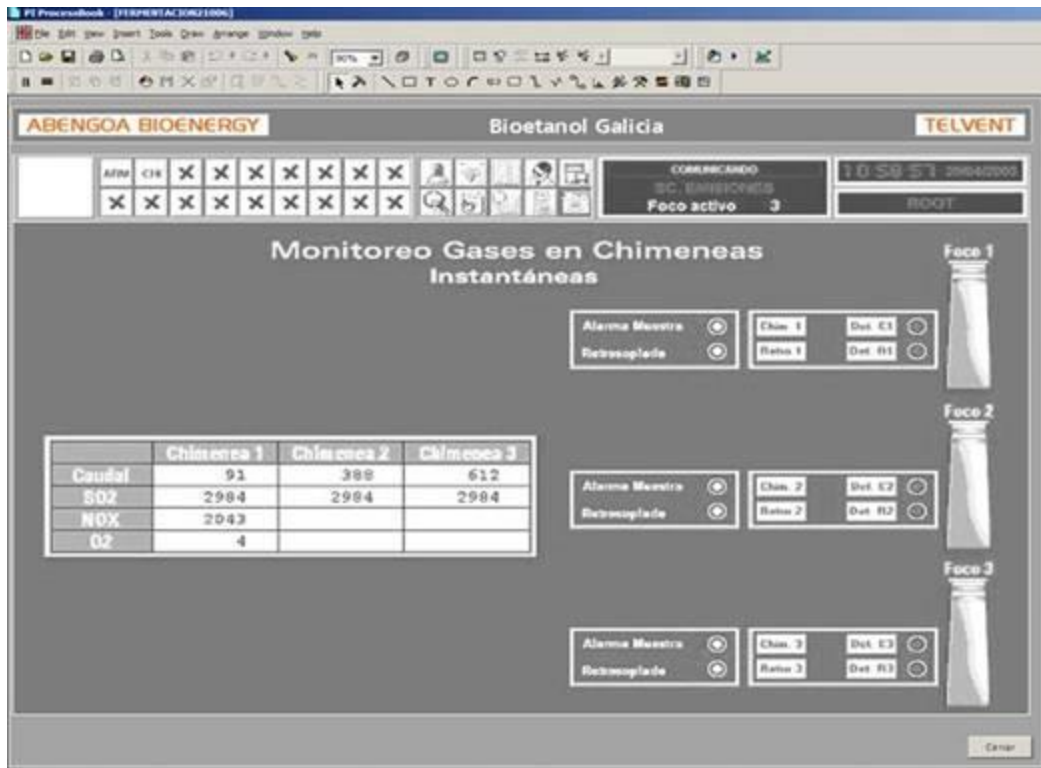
PI ProcessBook - [FERMENTACION21006]

File Edit View Insert Tools Draw Arrange Window Help

90%

ABENGOA BIOENERGY

Bioetanol Galicia

TELVENT

AFIM CH

COMUNICANDO
SC. EMISIONES
Foco activo 3

10:59:57 20/04/2000
ROOT

Monitoreo Gases en Chimeneas
Instantáneas

Foco 1

Alarma Muestra
Retrosoplado

Chim. 1 Det. E1
Ratio 1 Det. R1

Foco 2

| | Chimenea 1 | Chimenea 2 | Chimenea 3 |
|---|---|---|---|
| Caudal | 91 | 388 | 612 |
| SO2 | 2984 | 2984 | 2984 |
| NOX | 2043 | | |
| O2 | 4 | | |

Alarma Muestra
Retrosoplado

Chim. 2 Det. E2
Ratio 2 Det. R2

Foco 3

Alarma Muestra
Retrosoplado

Chim. 3 Det. E3
Ratio 3 Det. R3

Cerrar